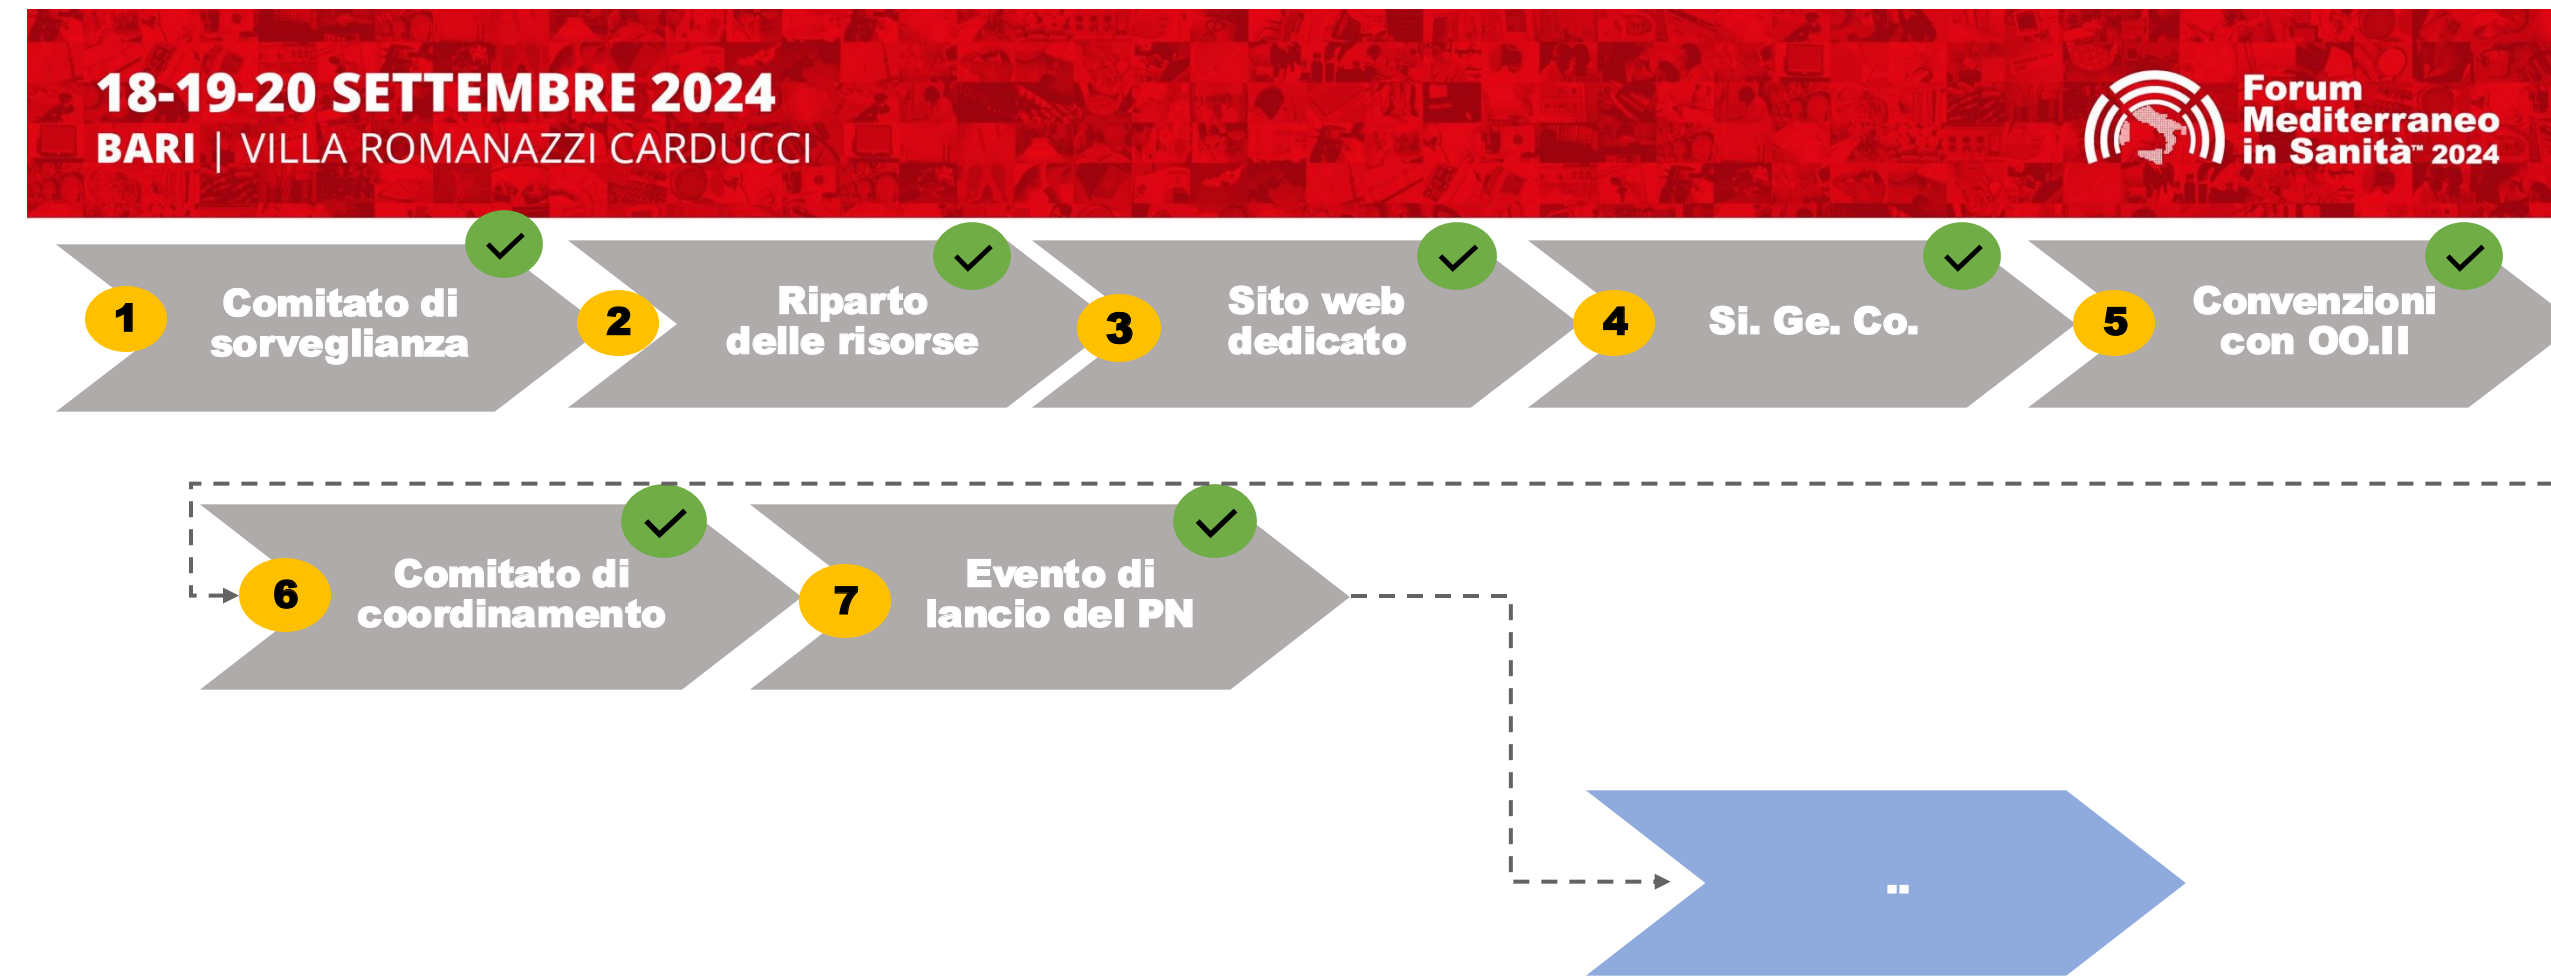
18-19-20 SETTEMBRE 2024
BARI | VILLA ROMANAZZI CARDUCCI

Forum Mediterraneo in Sanità™ 2024

1 Comitato di sorveglianza

2 Riparto delle risorse

3 Sito web dedicato

4 Si. Ge. Co.

5 Convenzioni con OO.II

6 Comitato di coordinamento

7 Evento di lancio del PN

..